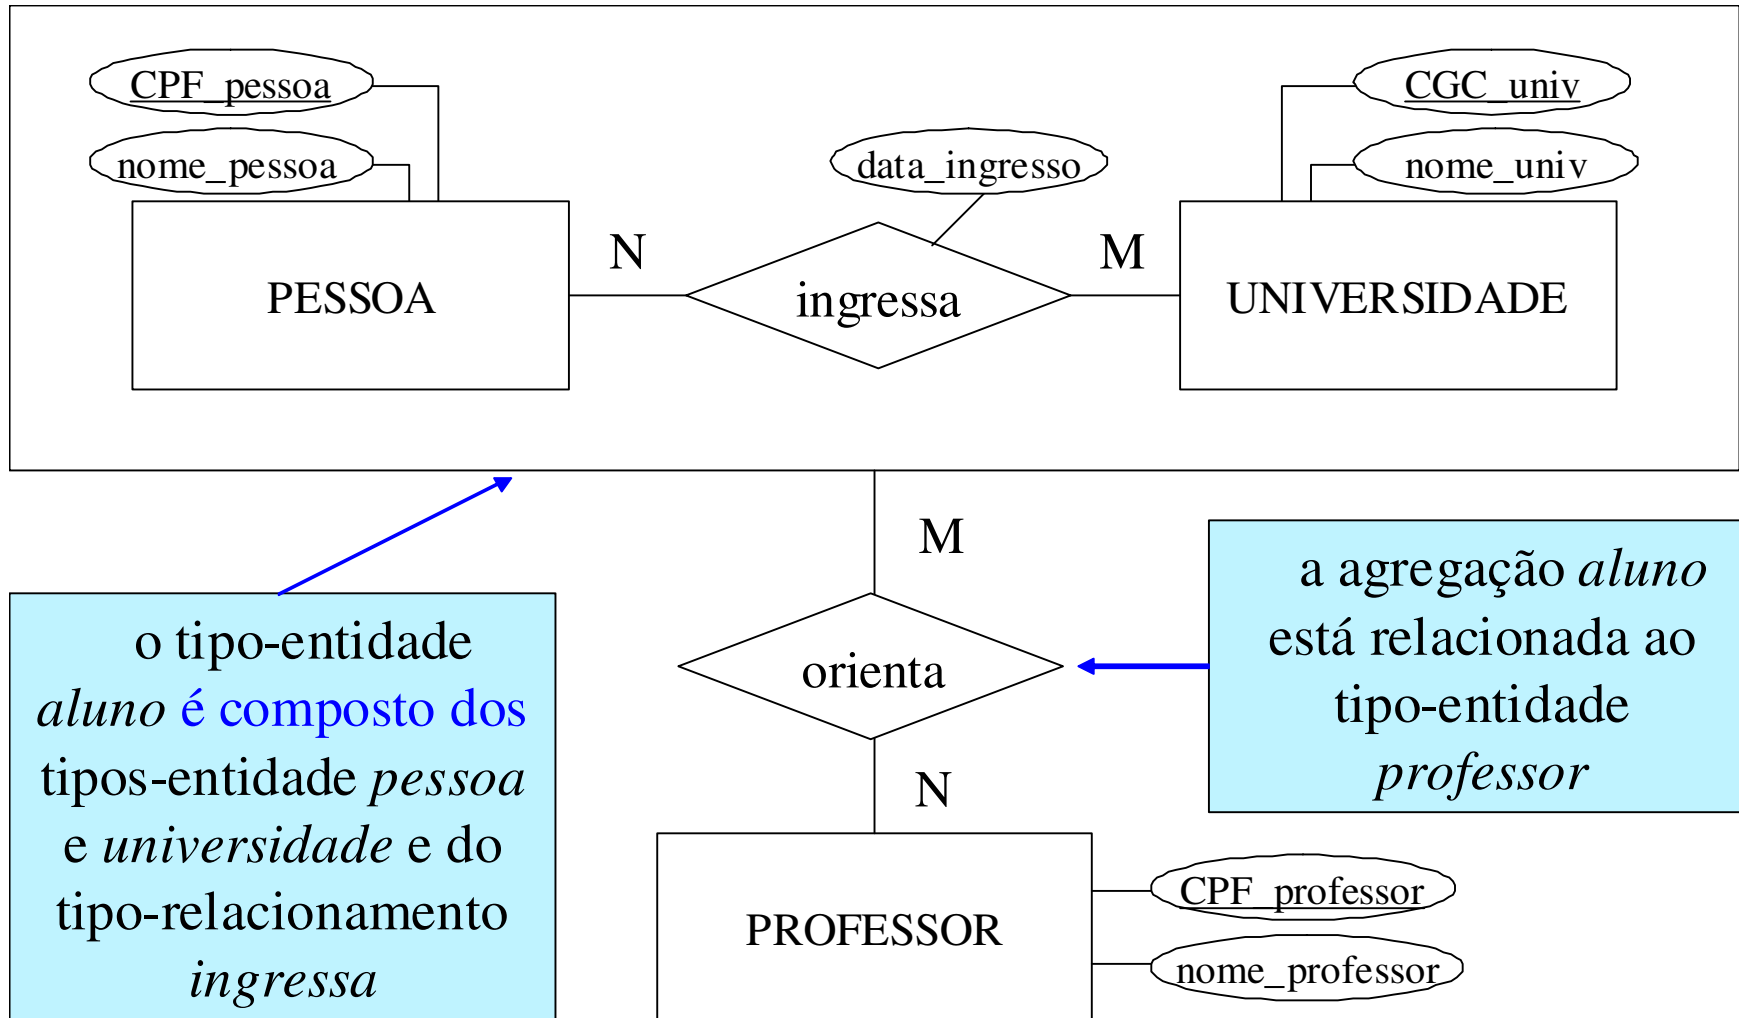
CPF_pessoa

nome_pessoa

data_ingresso

CGC_univ

nome_univ

PESSOA

N

ingressa

M

UNIVERSIDADE

M

orienta

N

PROFESSOR

CPF_professor

nome_professor

o tipo-entidade *aluno* é composto dos tipos-entidade *pessoa* e *universidade* e do tipo-relacionamento *ingressa*

a agregação *aluno* está relacionada ao tipo-entidade *professor*